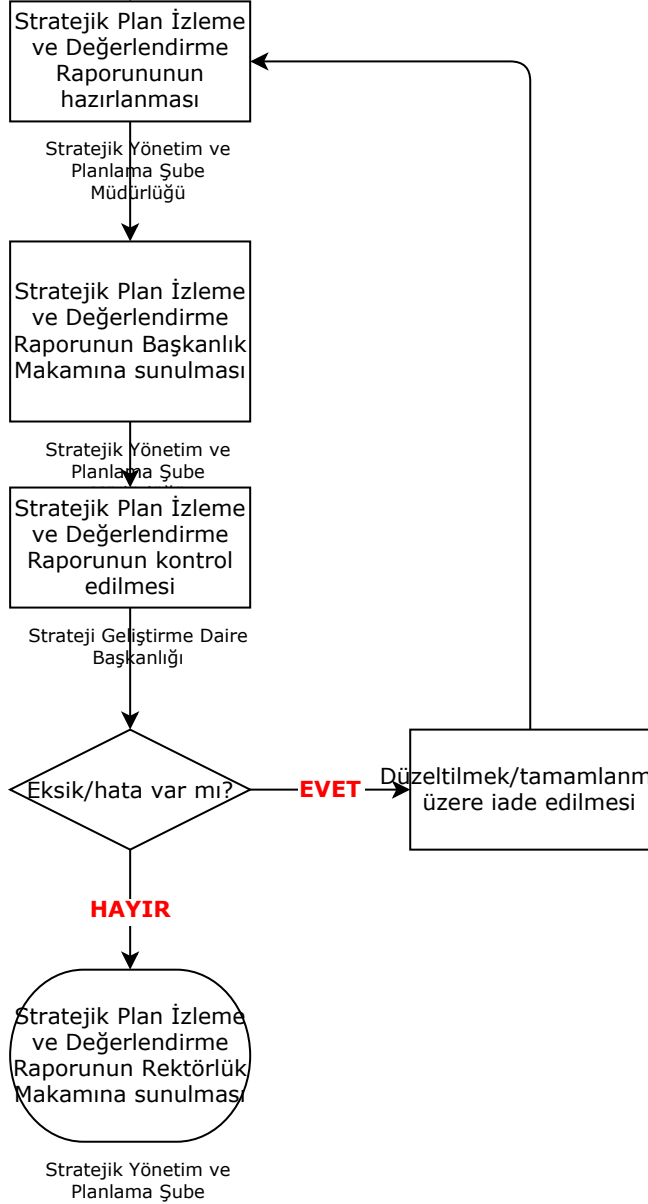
Stratejik Plan İzleme ve Değerlendirme Raporununun hazırlanması

Stratejik Yönetim ve Planlama Şube Müdürlüğü

Stratejik Plan İzleme ve Değerlendirme Raporunun Başkanlık Makamına sunulması

Stratejik Yönetim ve Planlama Şube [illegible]

Stratejik Plan İzleme ve Değerlendirme Raporunun kontrol edilmesi

Strateji Geliştirme Daire Başkanlığı

Eksik/hata var mı?

EVET

Düzeltilmek/tamamlanm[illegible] üzere iade edilmesi

HAYIR

Stratejik Plan İzleme ve Değerlendirme Raporunun Rektörlük Makamına sunulması

Stratejik Yönetim ve Planlama Şube